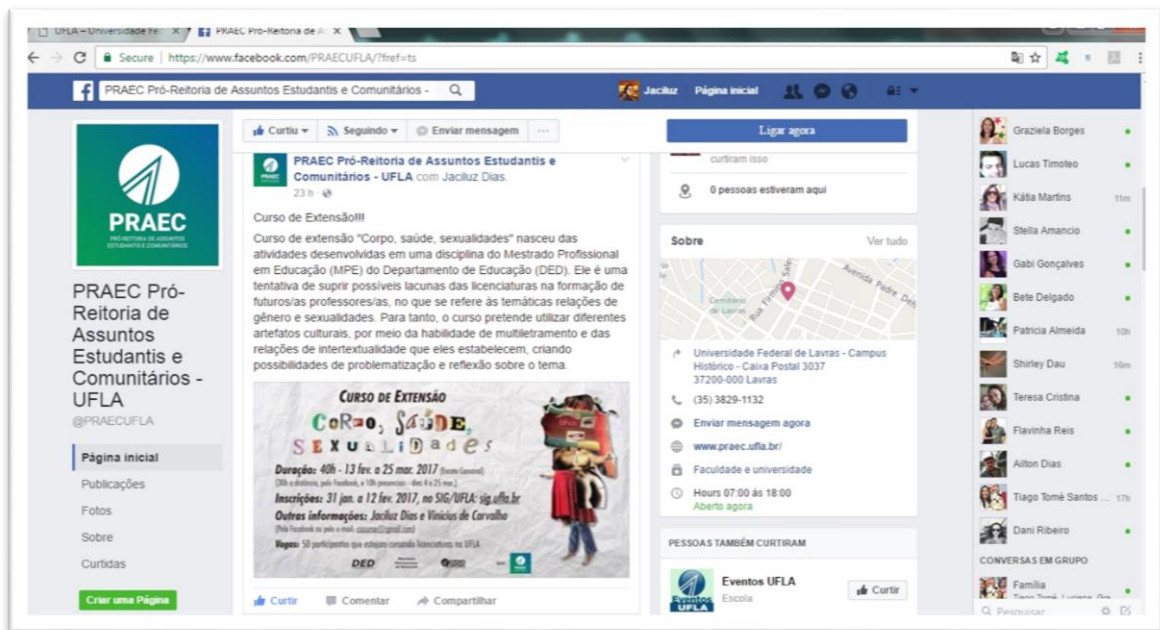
UFLA - Universidade Fe ×
PRAEC Pró-Reitoria de A ×
Secure | https://www.facebook.com/PRAECUFLA/?fref=ts

PRAEC Pró-Reitoria de Assuntos Estudantis e Comunitários -
Jaciluz Página inicial

PRAEC
PRÓ-REITORIA DE ASSUNTOS ESTUDANTIS E COMUNITÁRIOS

PRAEC Pró-Reitoria de Assuntos Estudantis e Comunitários - UFLA
@PRAECUFLA

Página inicial
Publicações
Fotos
Sobre
Curtidas
Criar uma Página

Curtiu ▾ Seguindo ▾ Enviar mensagem ···

PRAEC Pró-Reitoria de Assuntos Estudantis e Comunitários - UFLA com Jaciluz Dias.
23 h ·

Curso de Extensão!!!
Curso de extensão "Corpo, saúde, sexualidades" nasceu das atividades desenvolvidas em uma disciplina do Mestrado Profissional em Educação (MPE) do Departamento de Educação (DED). Ele é uma tentativa de suprir possíveis lacunas das licenciaturas na formação de futuros/as professores/as, no que se refere às temáticas relações de gênero e sexualidades. Para tanto, o curso pretende utilizar diferentes artefatos culturais, por meio da habilidade de multiletramento e das relações de intertextualidade que eles estabelecem, criando possibilidades de problematização e reflexão sobre o tema.

CURSO DE EXTENSÃO
CORPO, SAÚDE, SEXUALIDADES
Duração: 40h - 13 fev. a 25 mar. 2017 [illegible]
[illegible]
Inscrições: 31 jan. a 12 fev. 2017, no SIG/UFLA: sig.ufla.br
Outras informações: Jaciluz Dias e Vinicius de Carvalho
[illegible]
Vagas: 50 participantes que estejam cursando licenciatura na UFLA
DED

Curtir Comentar Compartilhar

Ligar agora
curtiram isso
0 pessoas estiveram aqui

Sobre Ver tudo
Avenida Padre Dehon
Rua Firmino Sales
Cemitério de Lavras
Universidade Federal de Lavras - Campus Histórico - Caixa Postal 3037
37200-000 Lavras
(35) 3829-1132
Enviar mensagem agora
www.praec.ufla.br/
Faculdade e universidade
Hours 07:00 às 18:00
Aberto agora

PESSOAS TAMBÉM CURTIRAM
Eventos UFLA
Escola
Curtir

Graziela Borges
Lucas Timoteo
Kátia Martins 11m
Stella Amancio
Gabi Gonçalves
Bete Delgado
Patricia Almeida 10h
Shirley Dau 16m
Teresa Cristina
Flavinha Reis
Ailton Dias
Tiago Tomé Santos ... 17h
Dani Ribeiro
CONVERSAS EM GRUPO
Família
Tiago Tomé, Luciana, Gra...
Pesquisar